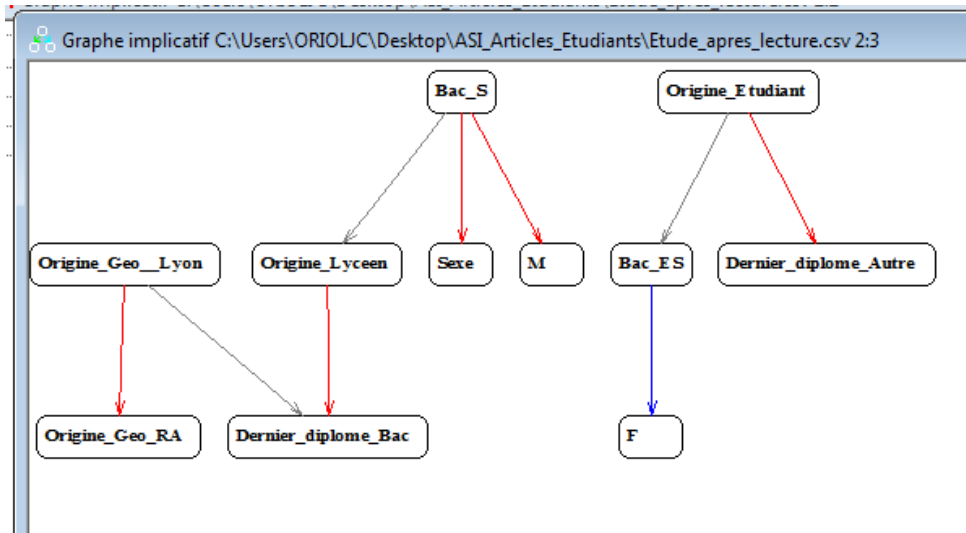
Graphe implicatif C:\Users\ORIOLJC\Desktop\ASI_Articles_Etudiants\Etude_apres_lecture.csv 2:3

Bac_S

Origine_Etudiant

Origine_Geo__Lyon

Origine_Lyceen

Sexe

M

Bac_ES

Dernier_diplome_Autre

Origine_Geo_RA

Dernier_diplome_Bac

F